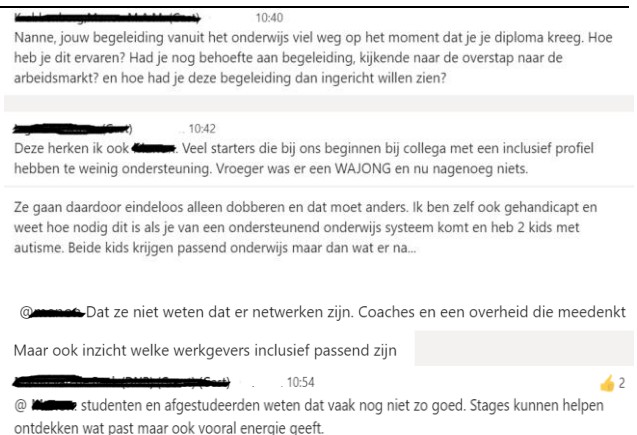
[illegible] 10:40
Nanne, jouw begeleiding vanuit het onderwijs viel weg op het moment dat je je diploma kreeg. Hoe heb je dit ervaren? Had je nog behoefte aan begeleiding, kijkende naar de overstap naar de arbeidsmarkt? en hoe had je deze begeleiding dan ingericht willen zien?

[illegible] 10:42
Deze herken ik ook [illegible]. Veel starters die bij ons beginnen bij collega met een inclusief profiel hebben te weinig ondersteuning. Vroeger was er een WAJONG en nu nagenoeg niets.

Ze gaan daardoor eindeloos alleen dobberen en dat moet anders. Ik ben zelf ook gehandicapt en weet hoe nodig dit is als je van een ondersteunend onderwijs systeem komt en heb 2 kids met autisme. Beide kids krijgen passend onderwijs maar dan wat er na...

@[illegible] Dat ze niet weten dat er netwerken zijn. Coaches en een overheid die meedenkt

Maar ook inzicht welke werkgevers inclusief passend zijn

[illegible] 10:54
2
@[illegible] studenten en afgestudeerden weten dat vaak nog niet zo goed. Stages kunnen helpen ontdekken wat past maar ook vooral energie geeft.